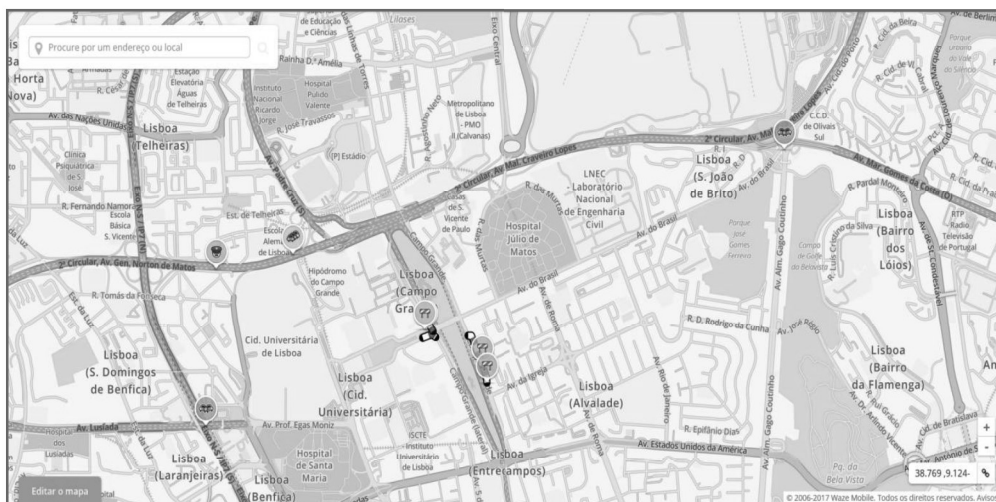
Procure por um endereço ou local

Horta Nova)

Lisboa (Telheiras)

Lisboa (S. Domingos de Benfica)

Lisboa (Laranjeiras)

Lisboa (Benfica)

Lisboa (Cid. Universitária)

Lisboa (Campo Grande)

Lisboa (Alvalade)

Lisboa (Entrecampos)

Lisboa (S. João de Brito)

Lisboa (Bairro dos Lóios)

Lisboa (Bairro da Flamenga)

de Educação e Ciências

Rainha D. Amélia

Estação Elevatória Águas de Telheiras

Instituto Nacional Ricardo Jorge

Hospital Pulido Valente

R. José Travassos

Metropolitano de Lisboa - PMO II (Calvanas)

[P] Estádio

Clínica Psiquiátrica de S. José

R. Fernando Namora

Escola Básica S. Vicente

Est. de Telheiras

Escola Alemã de Lisboa

2ª Circular, Av. Gen. Norton de Matos

2ª Circular, Av. Mal. Craveiro Lopes

Av. das Nações Unidas

Hipódromo do Campo Grande

R. Tomás da Fonseca

Cid. Universitária de Lisboa

Av. Prof. Egas Moniz

Av. Lusíada

Hospital dos Lusíadas

Hospital de Santa Maria

ISCTE Instituto Universitário de Lisboa

Av. da Igreja

Av. Estados Unidos da América

R. Epifânio Dias

Av. Rio de Janeiro

Av. de Roma

Av. do Brasil

R. D. Rodrigo da Cunha

Av. Alm. Gago Coutinho

Hospital Júlio de Matos

LNEC - Laboratório Nacional de Engenharia Civil

Campo Grande

R. dos Murtas

S. Vicente de Paulo

R. Agostinho Neto

Eixo Central

Lilases

C.C. de Olivais Sul

R. Cid. de Lobito

Av. Mal. Gomes da Costa

R. Pardal Monteiro

Parque José Gomes Ferreira

R. Luís Cristino da Silva

RTP Rádio Televisão de Portugal

Av. de Berlim

Pq. da Bela Vista

Av. Dr. Arlindo Vicente

Av. Cid. de Bratislava

Editar o mapa

38.769,-9.124

© 2006-2017 Waze Mobile. Todos os direitos reservados. Aviso

+

-